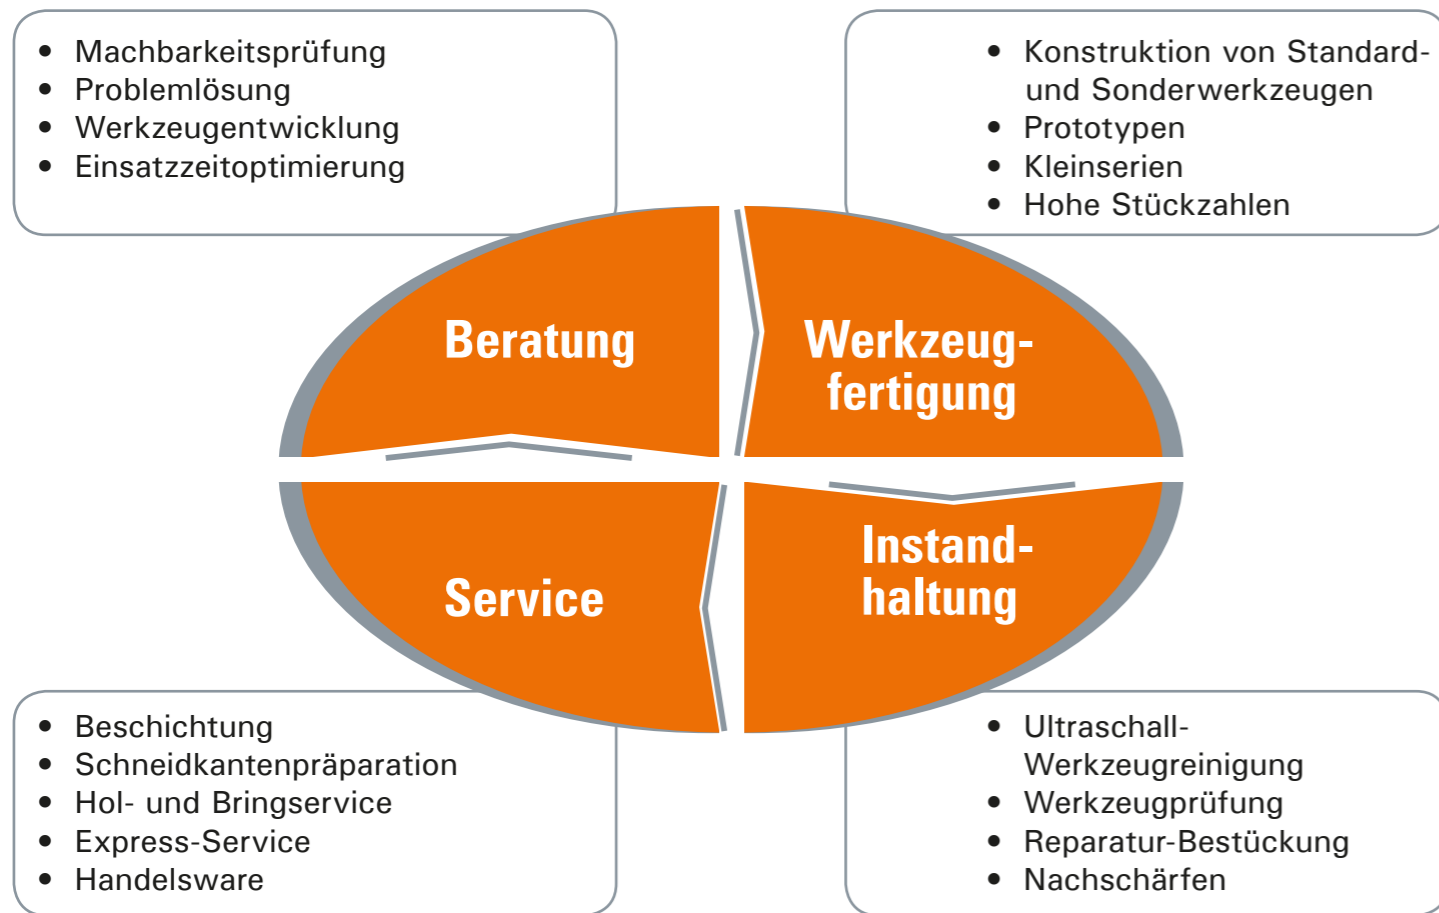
- Machbarkeitsprüfung
- Problemlösung
- Werkzeugentwicklung
- Einsatzzeitoptimierung

- Konstruktion von Standard- und Sonderwerkzeugen
- Prototypen
- Kleinserien
- Hohe Stückzahlen

Beratung

Werkzeugfertigung

Service

Instandhaltung

- Beschichtung
- Schneidkantenpräparation
- Hol- und Bringservice
- Express-Service
- Handelsware

- Ultraschall-Werkzeugreinigung
- Werkzeugprüfung
- Reparatur-Bestückung
- Nachschärfen